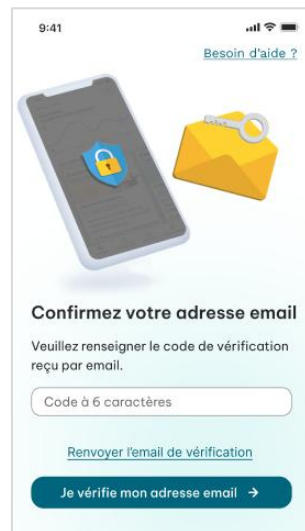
9:41

Besoin d'aide ?

Confirmez votre adresse email

Veuillez renseigner le code de vérification reçu par email.

Code à 6 caractères

Renvoyer l'email de vérification

Je vérifie mon adresse email →